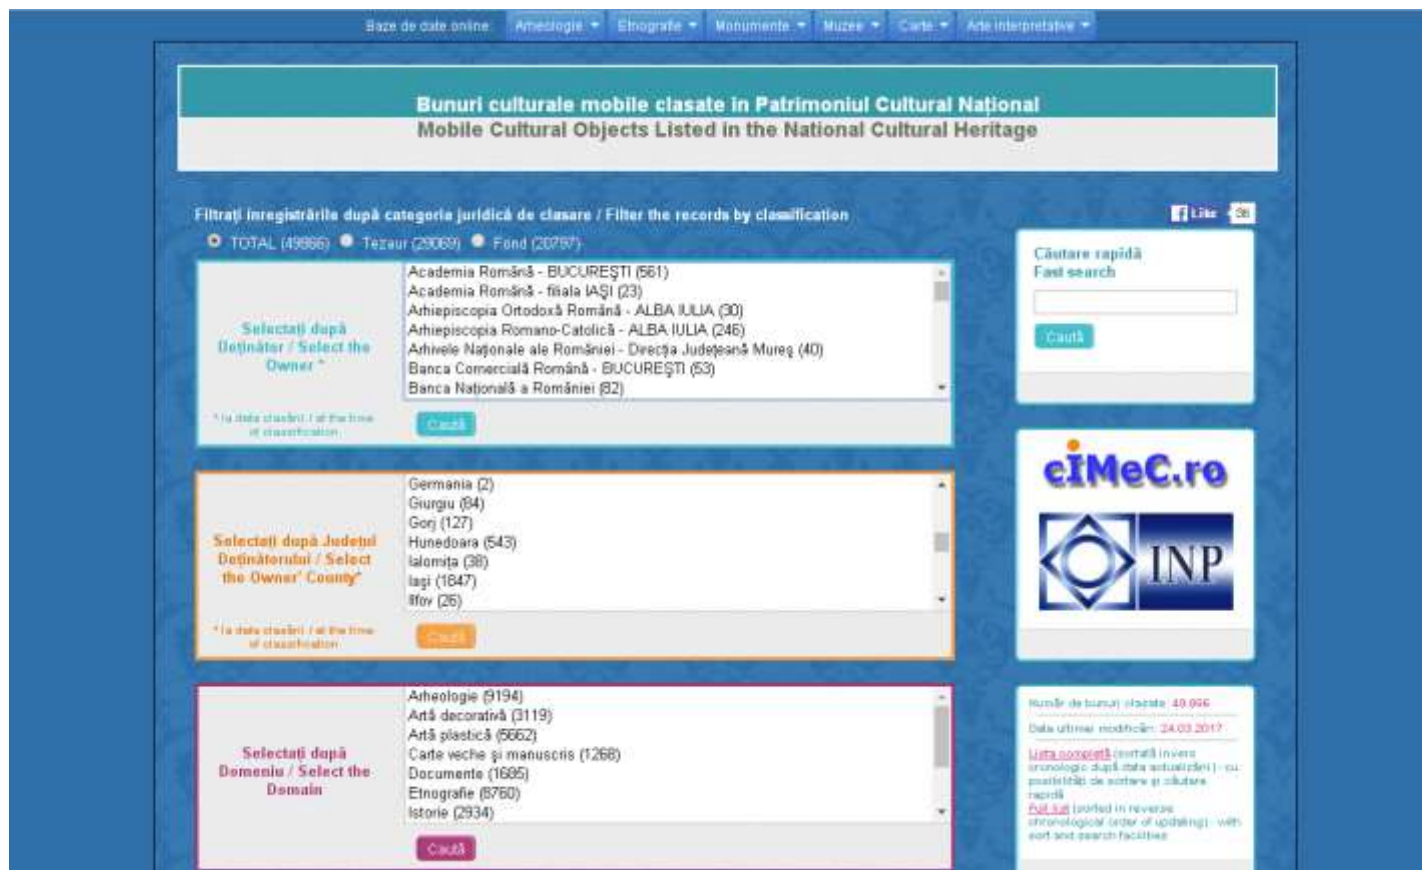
Baze de date online Arheologie ▾ Etnografie ▾ Monumente ▾ Muzee ▾ Carte ▾ Arte interpretative ▾

Bunuri culturale mobile clasate în Patrimoniul Cultural Național
Mobile Cultural Objects Listed in the National Cultural Heritage

Filtrați înregistrările după categoria juridică de clasare / Filter the records by classification

TOTAL (49866) Tezaur (29069) Fond (20797)

Like 36

Selectați după Deținător / Select the Owner *

Academia Română - BUCUREȘTI (561)
Academia Română - filiala IAȘI (23)
Arhiepiscopia Ortodoxă Română - ALBA IULIA (30)
Arhiepiscopia Romano-Catolică - ALBA IULIA (246)
Arhivele Naționale ale României - Direcția Județeană Mureș (40)
Banca Comercială Română - BUCUREȘTI (53)
Banca Națională a României (82)

* la data clasării / at the time of classification

Caută

Căutare rapidă
Fast search

Caută

Selectați după Județul Deținătorului / Select the Owner' County*

Germania (2)
Giurgiu (84)
Gorj (127)
Hunedoara (543)
Ialomița (38)
Iași (1847)
Ilfov (26)

* la data clasării / at the time of classification

Caută

cIMeC.ro

INP

Selectați după Domeniu / Select the Domain

Arheologie (9194)
Artă decorativă (3119)
Artă plastică (5662)
Carte veche și manuscris (1268)
Documente (1685)
Etnografie (8760)
Istorie (2934)

Caută

Număr de bunuri clasate: 49.866
Data ultimei modificări: 24.03.2017
Lista completă (sortată invers cronologic după data actualizării) - cu posibilități de sortare și căutare rapidă
Full list (sorted in reverse chronological order of updating) - with sort and search facilities